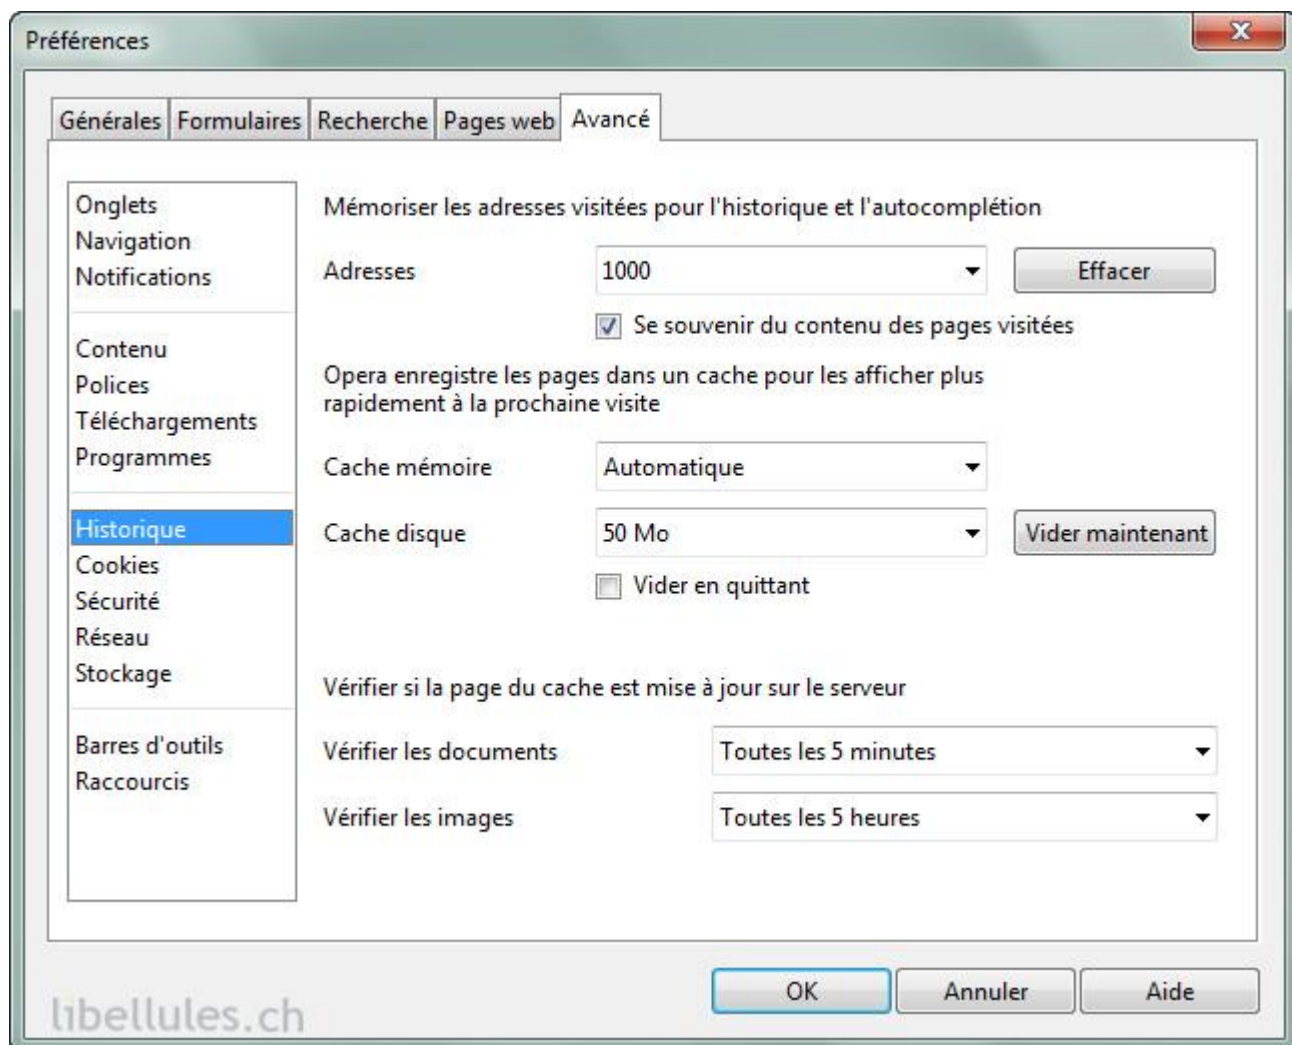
Préférences

Générales | Formulaires | Recherche | Pages web | Avancé

Onglets
Navigation
Notifications

Contenu
Polices
Téléchargements
Programmes

Historique
Cookies
Sécurité
Réseau
Stockage

Barres d'outils
Raccourcis

Mémoriser les adresses visitées pour l'historique et l'autocomplétion

Adresses 1000 Effacer

Se souvenir du contenu des pages visitées

Opera enregistre les pages dans un cache pour les afficher plus rapidement à la prochaine visite

Cache mémoire Automatique

Cache disque 50 Mo Vider maintenant

Vider en quittant

Vérifier si la page du cache est mise à jour sur le serveur

Vérifier les documents Toutes les 5 minutes

Vérifier les images Toutes les 5 heures

libellules.ch

OK Annuler Aide